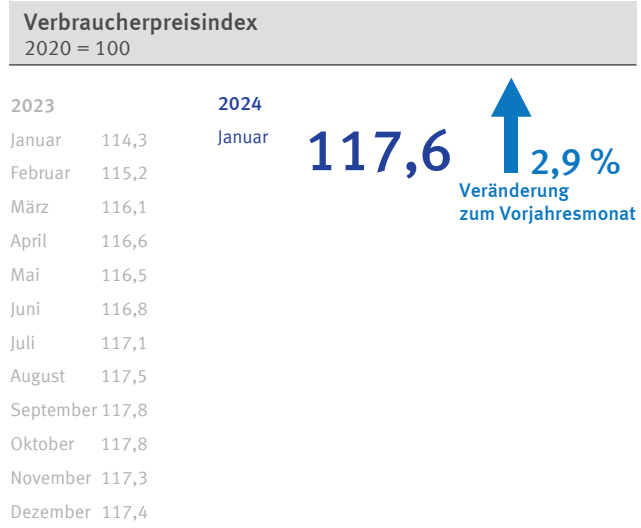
Verbraucherpreisindex
2020 = 100

2023

| | |
|---|---|
| Januar | 114,3 |
| Februar | 115,2 |
| März | 116,1 |
| April | 116,6 |
| Mai | 116,5 |
| Juni | 116,8 |
| Juli | 117,1 |
| August | 117,5 |
| September | 117,8 |
| Oktober | 117,8 |
| November | 117,3 |
| Dezember | 117,4 |

2024

Januar

117,6

2,9 %

Veränderung zum Vorjahresmonat